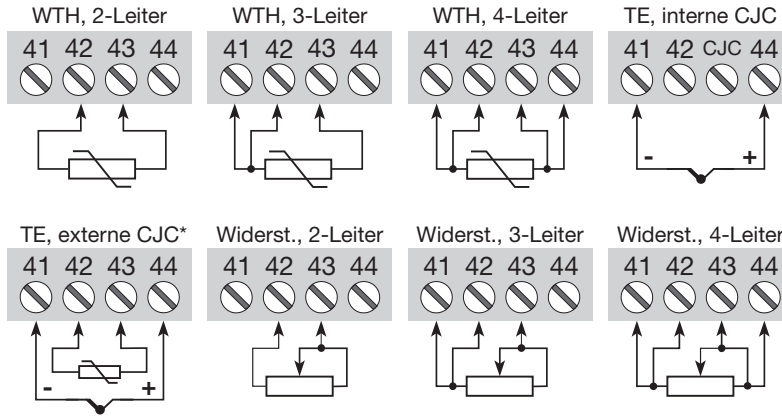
WTH, 2-Leiter
41 42 43 44

WTH, 3-Leiter
41 42 43 44

WTH, 4-Leiter
41 42 43 44

TE, interne CJC
41 42 CJC 44
- +

TE, externe CJC*
41 42 43 44
- +

Widerst., 2-Leiter
41 42 43 44

Widerst., 3-Leiter
41 42 43 44

Widerst., 4-Leiter
41 42 43 44